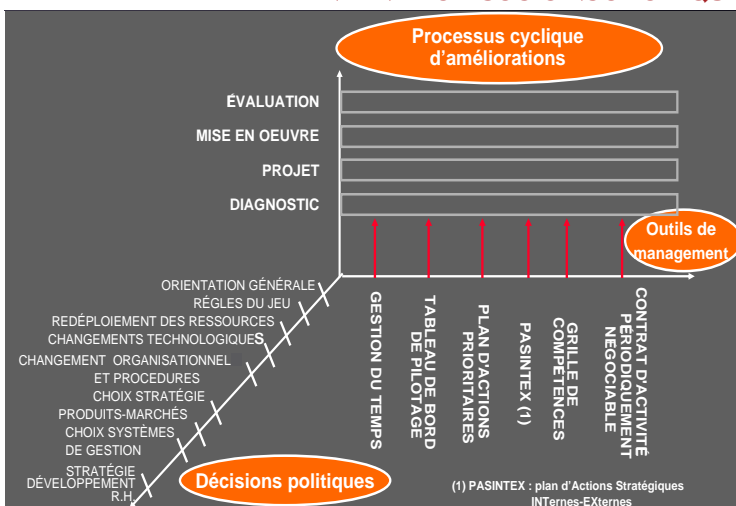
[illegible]

Processus cyclique d'améliorations

ÉVALUATION

MISE EN OEUVRE

PROJET

DIAGNOSTIC

Outils de management

ORIENTATION GÉNÉRALE

RÉGLES DU JEU

REDÉPLOIEMENT DES RESSOURCES

CHANGEMENTS TECHNOLOGIQUES

CHANGEMENT ORGANISATIONNEL ET PROCEDURES

CHOIX STRATÉGIE PRODUITS-MARCHÉS

CHOIX SYSTÈMES DE GESTION

STRATÉGIE DÉVELOPPEMENT R.H.

Décisions politiques

GESTION DU TEMPS

TABLEAU DE BORD DE PILOTAGE

PLAN D'ACTIONS PRIORITAIRES

PASINTEX (1)

GRILLE DE COMPETENCES

CONTRAT D'ACTIVITÉ PÉRIODIQUEMENT NEGOCIABLE

(1) PASINTEX : plan d'Actions Stratégiques INTernes-EXternes